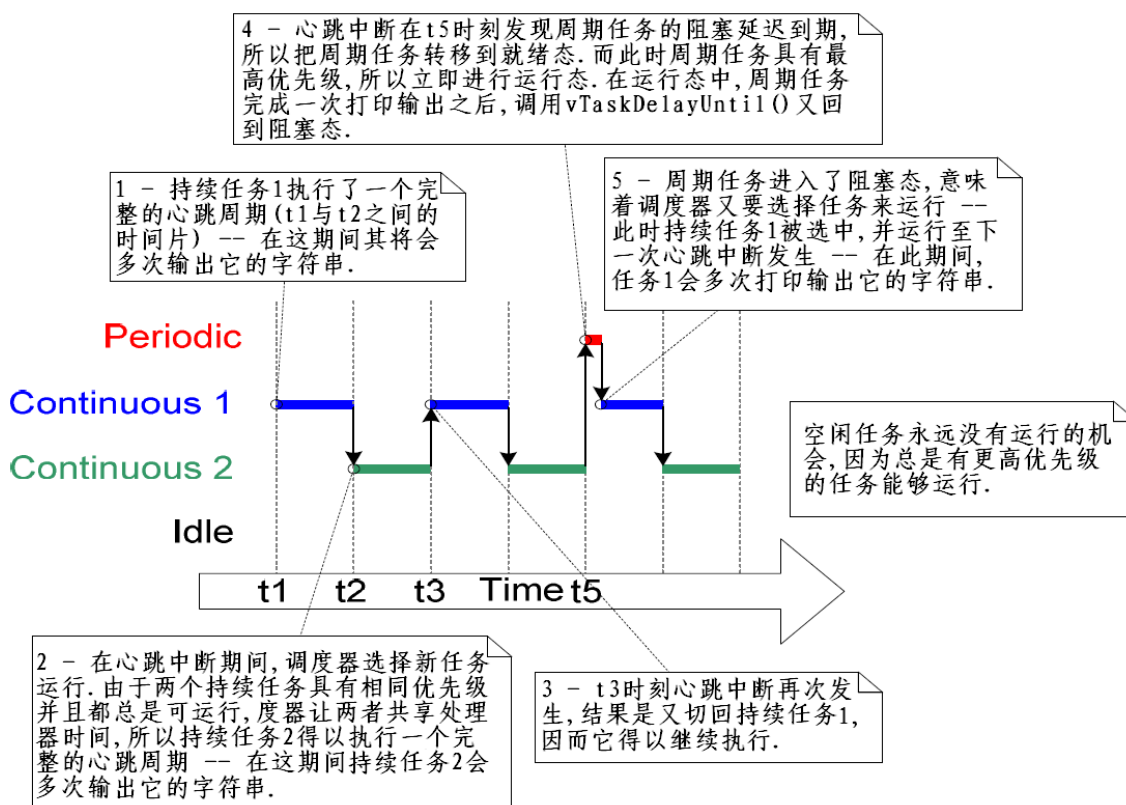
4 – 心跳中断在t5时刻发现周期任务的阻塞延迟到期，所以把周期任务转移到就绪态. 而此时周期任务具有最高优先级，所以立即进行运行态. 在运行态中，周期任务完成一次打印输出之后，调用vTaskDelayUntil()又回到阻塞态.

1 – 持续任务1执行了一个完整的心跳周期(t1与t2之间的时间片) -- 在这期间其将会多次输出它的字符串.

5 – 周期任务进入了阻塞态，意味着调度器又要选择任务来运行 -- 此时持续任务1被选中，并运行至下一次心跳中断发生 -- 在此期间，任务1会多次打印输出它的字符串.

Periodic

Continuous 1

Continuous 2

Idle

空闲任务永远没有运行的机会，因为总是有更高优先级的任务能够运行.

t1 t2 t3 Time t5

2 – 在心跳中断期间，调度器选择新任务运行. 由于两个持续任务具有相同优先级并且都总是可运行，度器让两者共享处理器时间，所以持续任务2得以执行一个完整的心跳周期 -- 在这期间持续任务2会多次输出它的字符串.

3 – t3时刻心跳中断再次发生，结果是又切回持续任务1，因而它得以继续执行.